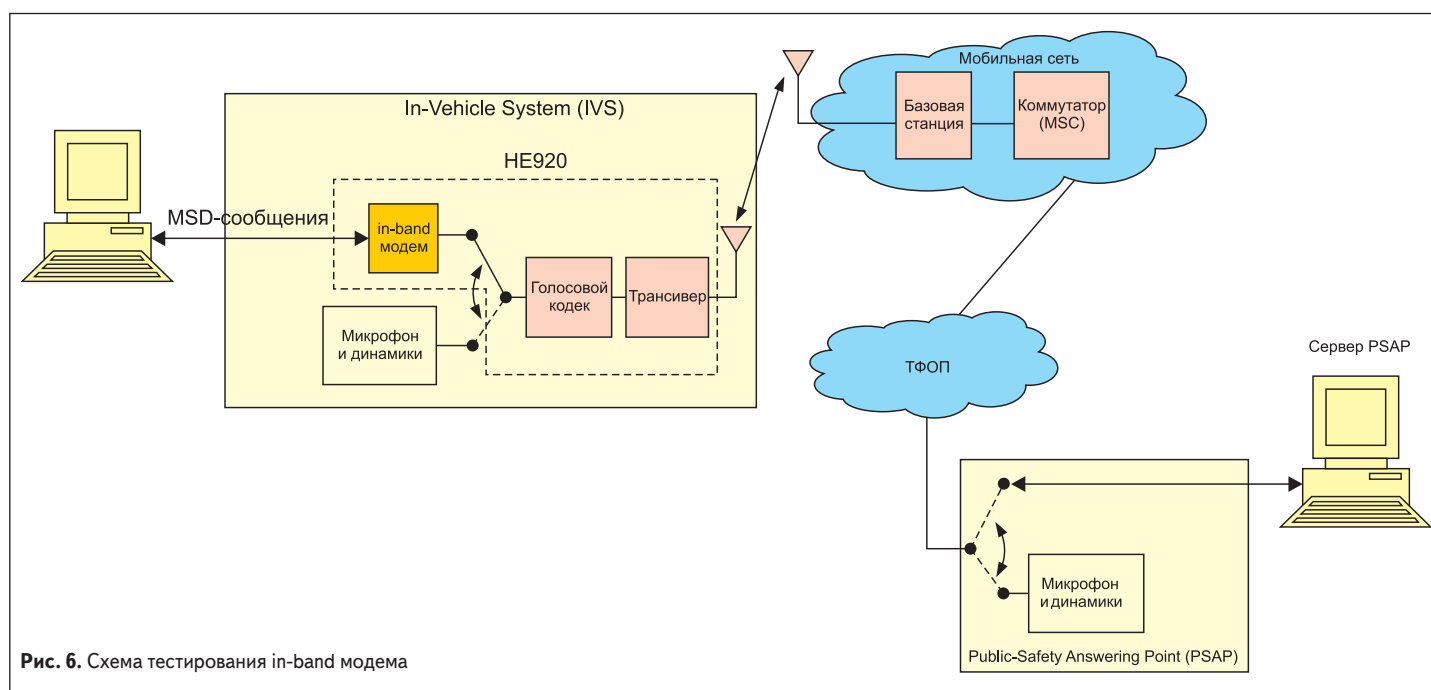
Мобильная сеть

Базовая станция

Коммутатор (MSC)

In-Vehicle System (IVS)

HE920

MSD-сообщения

in-band модем

Голосовой кодек

Трансивер

Микрофон и динамики

ТФОП

Сервер PSAP

Микрофон и динамики

Public-Safety Answering Point (PSAP)

**Рис. 6.** Схема тестирования in-band модема